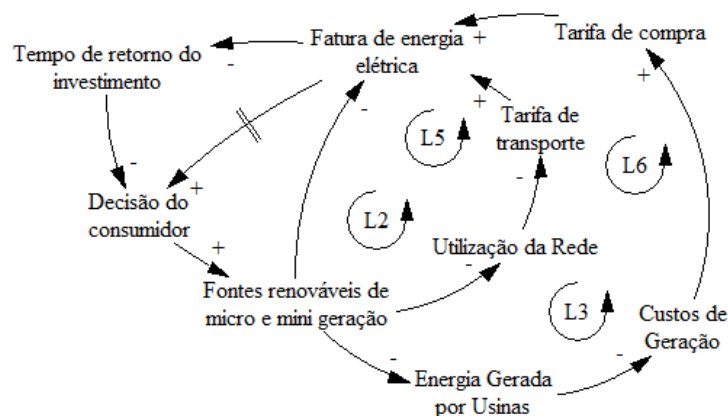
Tempo de retorno do investimento

Fatura de energia elétrica

+

-

Tarifa de compra

+

Tarifa de transporte

+

L5

L6

-

-

+

Decisão do consumidor

+

L2

Utilização da Rede

-

Fontes renováveis de micro e mini geração

L3

Custos de Geração

-

-

Energia Gerada por Usinas